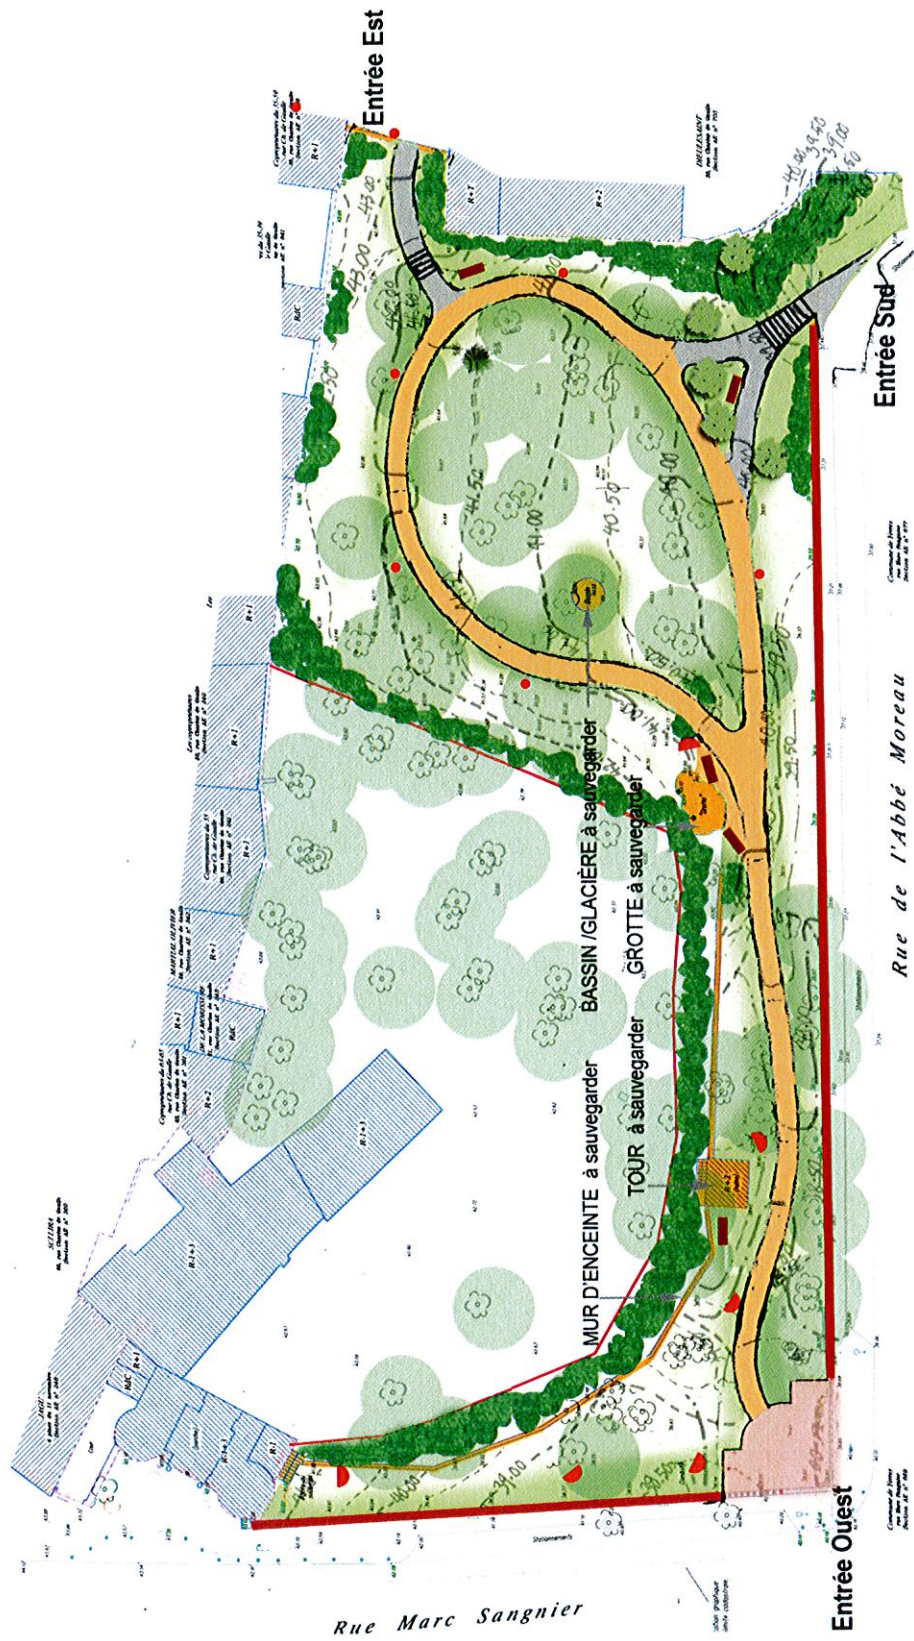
Entrée Est

Entrée Sud

Entrée Ouest

Rue de l'Abbé Moreau

Rue Marc Sangnier

BASSIN /GLACIÈRE à sauvegarder

GROTTE à sauvegarder

TOUR à sauvegarder

MUR D'ENCEINTE à sauvegarder

R+1

R+2

R+1

R/C

R+1

R+1

R+1

R/C

R+2

R+3

R+3

R+1

R/C

R+1

R+1

41.50

41.00

40.50

41.00

40.00

39.50

39.00

39.00

40.00

41.00

Stationnements

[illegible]